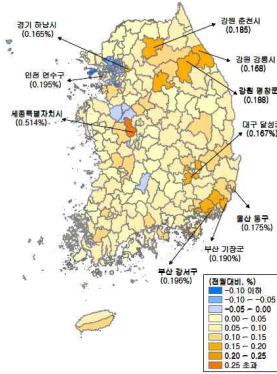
경기 하남시
(0.165%)

인천 연수구
(0.195%)

세종특별자치시
(0.514%)

강원 춘천시
(0.185)

강원 강릉시
(0.168)

강원 평창군
(0.188)

대구 달성군
(0.167%)

울산 동구
(0.175%)

부산 기장군
(0.190%)

부산 강서구
(0.196%)

(전월대비, %)
-0.10 이하
-0.10 ~ -0.05
-0.05 ~ 0.00
0.00 ~ 0.05
0.05 ~ 0.10
0.10 ~ 0.15
0.15 ~ 0.20
0.20 ~ 0.25
0.25 초과